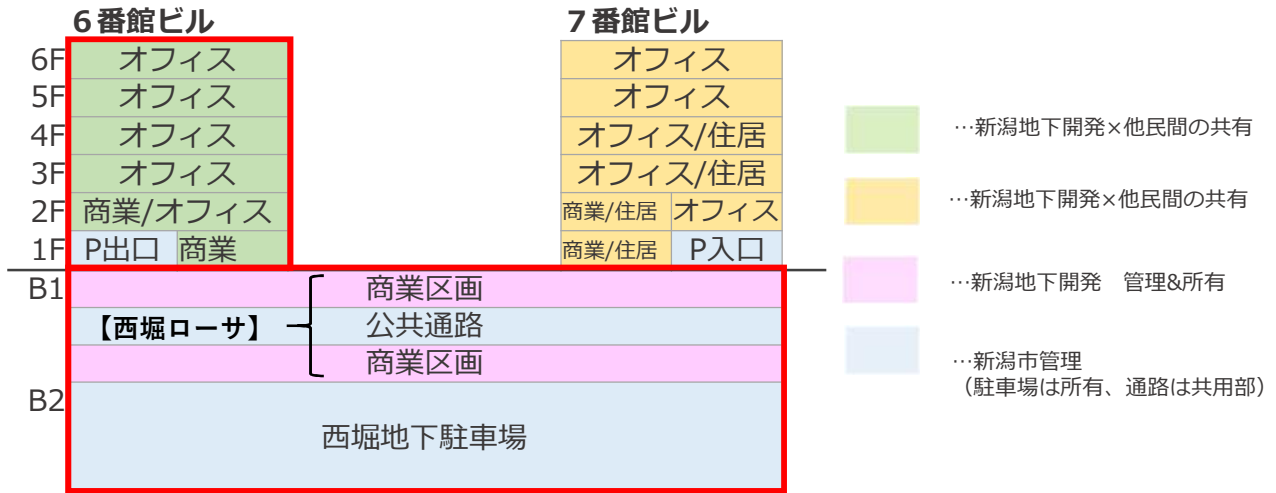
６番館ビル

6F オフィス
5F オフィス
4F オフィス
3F オフィス
2F 商業/オフィス
1F P出口 商業

７番館ビル

オフィス
オフィス
オフィス/住居
オフィス/住居
商業/住居 オフィス
商業/住居 P入口

B1
商業区画
【西堀ローサ】 公共通路
商業区画

B2
西堀地下駐車場

…新潟地下開発×他民間の共有

…新潟地下開発×他民間の共有

…新潟地下開発　管理&所有

…新潟市管理
（駐車場は所有、通路は共用部）